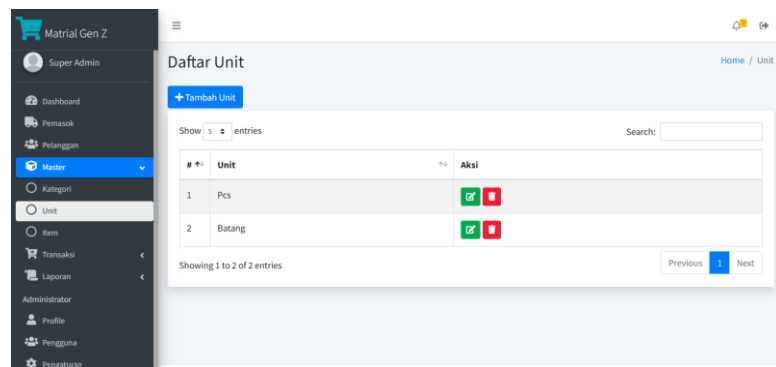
Matrial Gen Z

Super Admin

Dashboard
Pemasok
Pelanggan
Master
Kategori
Unit
Item
Transaksi
Laporan
Administrator
Profile
Pengguna
Pengaturan

Daftar Unit

Home / Unit

+ Tambah Unit

Show 5 entries

Search:

| # | Unit | Aksi |
|---|---|---|
| 1 | Pcs | |
| 2 | Batang | |

Showing 1 to 2 of 2 entries

Previous 1 Next